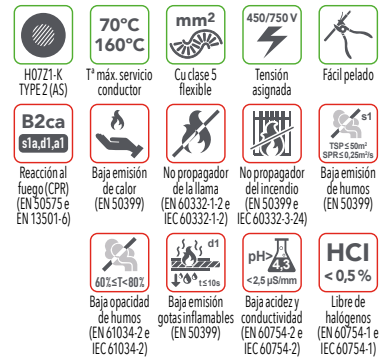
H07Z1-K TYPE 2 (AS)

70°C 160°C
Tª máx. servicio conductor

mm²
Cu clase 5 flexible

450/750 V
Tensión asignada

Fácil pelado

B2ca s1a,d1,a1
Reacción al fuego (CPR) (EN 50575 e EN 13501-6)

Baja emisión de calor (EN 50399)

No propagador de la llama (EN 60332-1-2 e IEC 60332-1-2)

No propagador del incendio (EN 50399 e IEC 60332-3-24)

s1 TSP ≤ 50m² SPR ≤ 0,25m²/s
Baja emisión de humos (EN 50399)

60% ≤ T < 80%
Baja opacidad de humos (EN 61034-2 e IEC 61034-2)

d1 t ≤ 10s
Baja emisión gotas inflamables (EN 50399)

pH > 4,3 < 2,5 µS/mm
Baja acidez y conductividad (EN 60754-2 e IEC 60754-2)

HCl < 0,5 %
Libre de halógenos (EN 60754-1 e IEC 60754-1)